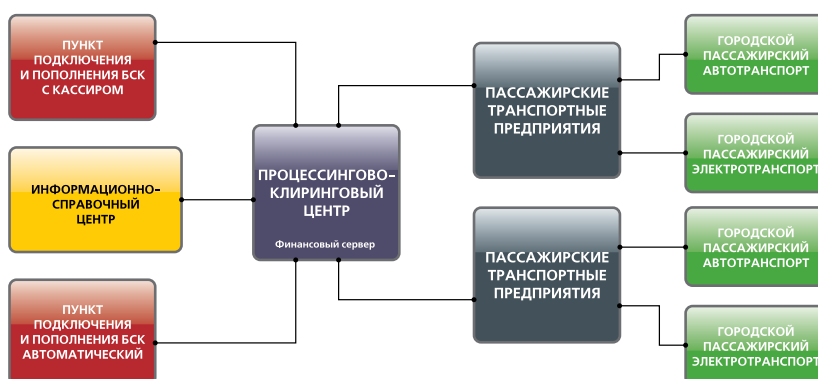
ПУНКТ ПОДКЛЮЧЕНИЯ И ПОПОЛНЕНИЯ БСК С КАССИРОМ

ИНФОРМАЦИОННО-СПРАВОЧНЫЙ ЦЕНТР

ПУНКТ ПОДКЛЮЧЕНИЯ И ПОПОЛНЕНИЯ БСК АВТОМАТИЧЕСКИЙ

ПРОЦЕССИНГОВО-КЛИРИНГОВЫЙ ЦЕНТР

Финансовый сервер

ПАССАЖИРСКИЕ ТРАНСПОРТНЫЕ ПРЕДПРИЯТИЯ

ПАССАЖИРСКИЕ ТРАНСПОРТНЫЕ ПРЕДПРИЯТИЯ

ГОРОДСКОЙ ПАССАЖИРСКИЙ АВТОТРАНСПОРТ

ГОРОДСКОЙ ПАССАЖИРСКИЙ ЭЛЕКТРОТРАНСПОРТ

ГОРОДСКОЙ ПАССАЖИРСКИЙ АВТОТРАНСПОРТ

ГОРОДСКОЙ ПАССАЖИРСКИЙ ЭЛЕКТРОТРАНСПОРТ